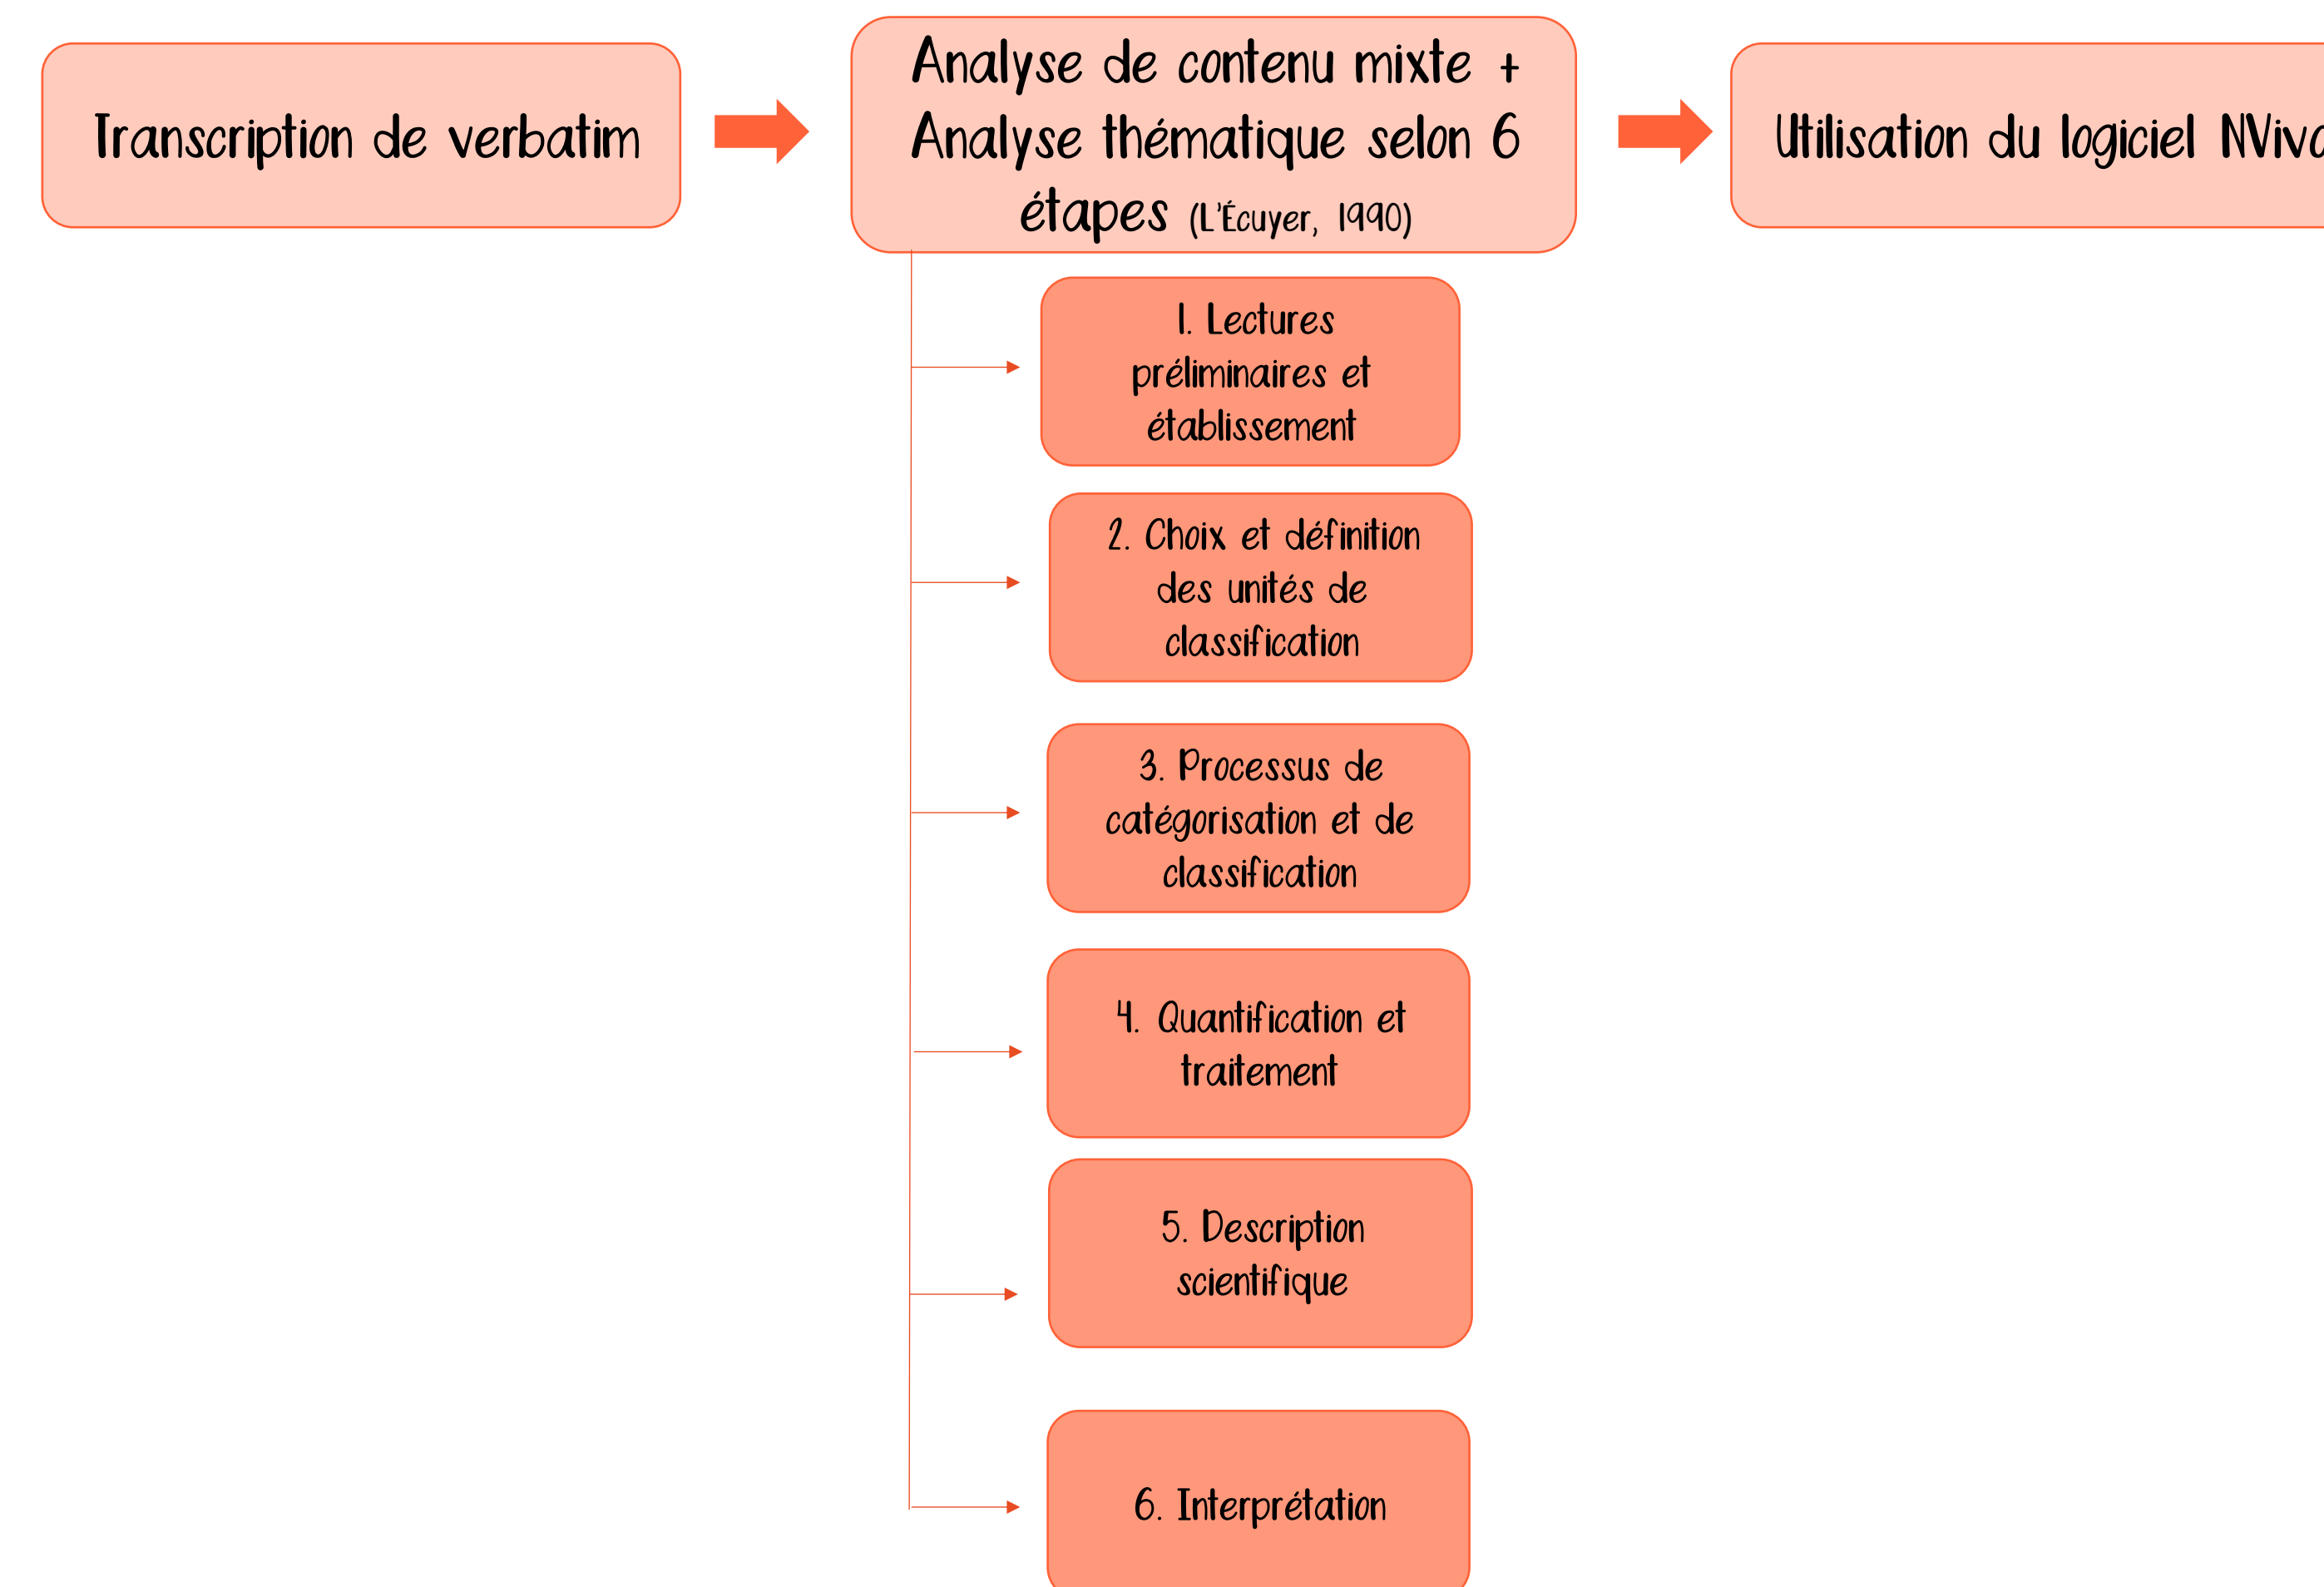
Transcription de verbatim

Analyse de contenu mixte + Analyse thématique selon 6 étapes (L'Écuyer, 1990)

Utilisation du logiciel NViv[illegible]

1. Lectures préliminaires et établissement

2. Choix et définition des unités de classification

3. Processus de catégorisation et de classification

4. Quantification et traitement

5. Description scientifique

6. Interprétation